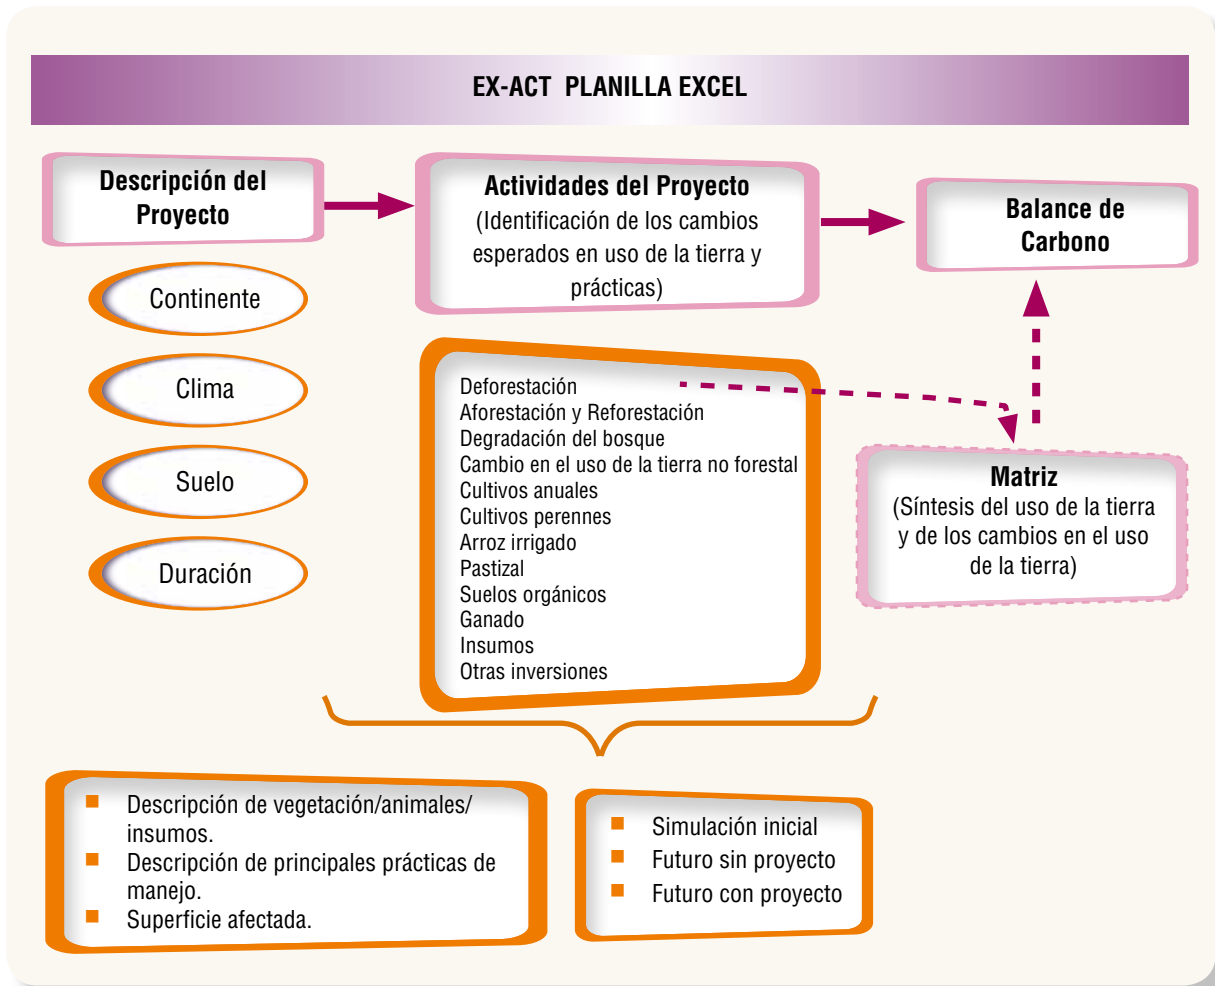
EX-ACT PLANILLA EXCEL

Descripción del Proyecto

Actividades del Proyecto
(Identificación de los cambios esperados en uso de la tierra y prácticas)

Balance de Carbono

Continente

Clima

Suelo

Duración

Deforestación
Aforestación y Reforestación
Degradación del bosque
Cambio en el uso de la tierra no forestal
Cultivos anuales
Cultivos perennes
Arroz irrigado
Pastizal
Suelos orgánicos
Ganado
Insumos
Otras inversiones

Matriz
(Síntesis del uso de la tierra y de los cambios en el uso de la tierra)

- Descripción de vegetación/animales/ insumos.
- Descripción de principales prácticas de manejo.
- Superficie afectada.

- Simulación inicial
- Futuro sin proyecto
- Futuro con proyecto